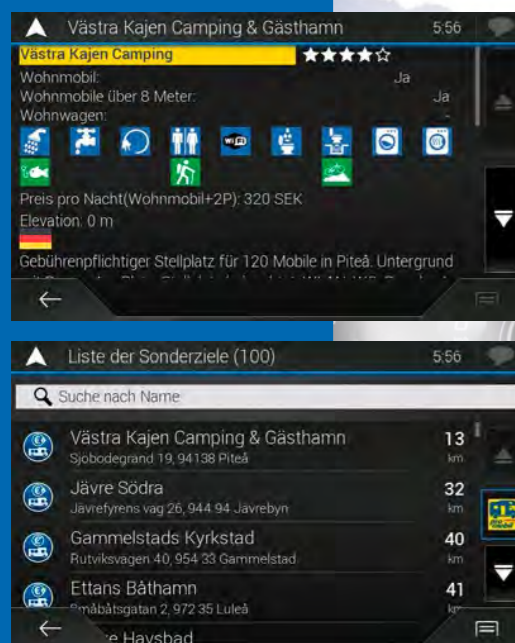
Västra Kajen Camping & Gästhamn 5:56

Västra Kajen Camping ★★★★☆

Wohnmobil: Ja

Wohnmobile über 8 Meter: Ja

Wohnwagen: -

Preis pro Nacht(Wohnmobil+2P): 320 SEK

Elevation: 0 m

Gebührenpflichtiger Stellplatz für 120 Mobile in Piteå. Untergrund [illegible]

Liste der Sonderziele (100) 5:56

Suche nach Name

Västra Kajen Camping & Gästhamn
Sjöbodegrand 19, 94138 Piteå
13 km

Jävre Södra
Jävrefyrens väg 26, 944 94 Jävrebyn
32 km

Gammelstads Kyrkstad
Rutviksvägen 40, 954 33 Gammelstad
40 km

Ettans Båthamn
Småbåtsgatan 2, 972 35 Luleå
41 km

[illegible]e Havsbad